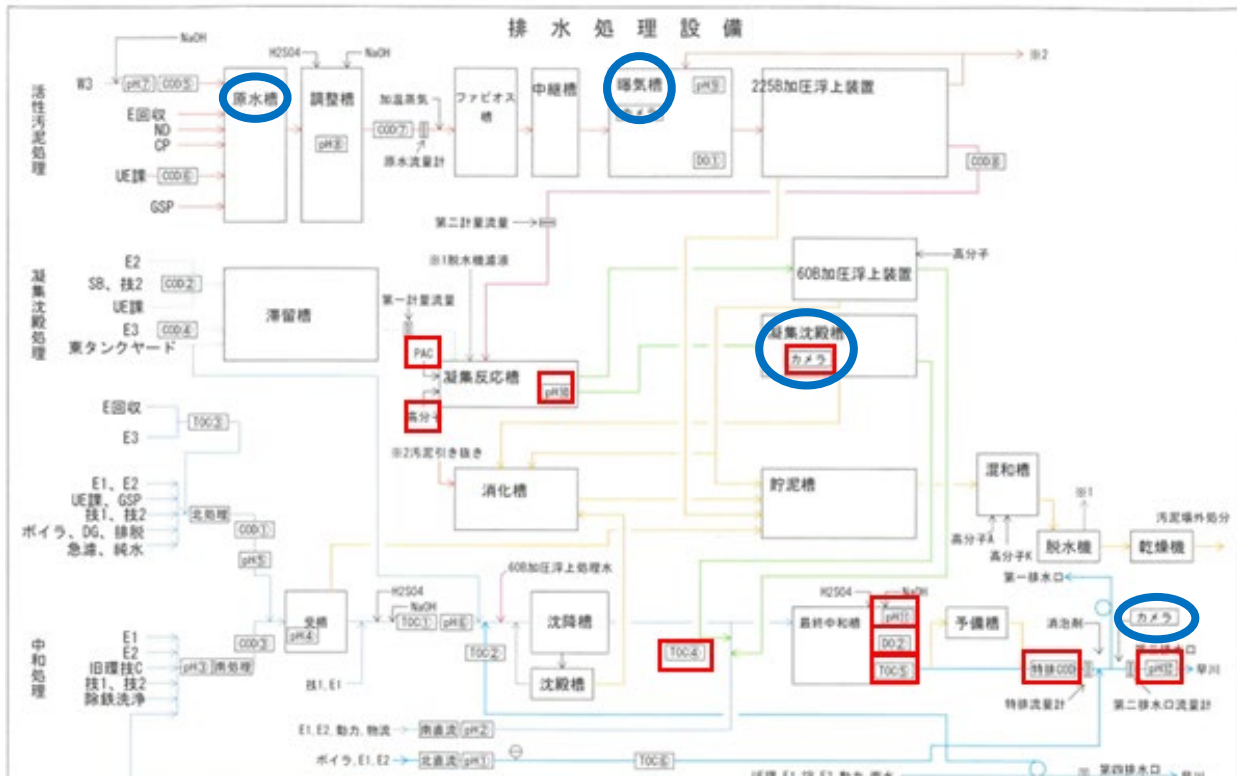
排水処理設備

活性汚泥処理

NaOH
H2SO4
NaOH
W3
pH7
COD5
原水槽
調整槽
E回収
ND
CP
UE課
COD6
GSP
pH8
加温蒸気
COD7
原水流量計
ファビオス槽
中継槽
曝気槽
pH9
DO1
225B加圧浮上装置
COD8
※2

第二計量流量

凝集沈殿処理

E2
SB、技2
COD2
UE課
E3
COD4
東タンクヤード
滞留槽
※1脱水機濾液
第一計量流量
PAC
凝集反応槽
pH10
高分
60B加圧浮上装置
高分子
凝集沈殿槽
カメラ
※2汚泥引き抜き
消化槽
貯泥槽
混和槽
※1
高分子A
高分子K
脱水機
乾燥機
汚泥場外処分

E回収
E3
TOC3
E1、E2
UE課、GSP
技1、技2
ボイラ、DG、排脱
急濾、純水
北処理
COD1
pH5

60B加圧浮上処理水
H2SO4
NaOH
受槽
pH4
TOC1
pH6
沈降槽
沈殿槽
TOC2
TOC4
H2SO4
NaOH
最終中和槽
pH11
DO2
TOC5
予備槽
第一排水口
消泡剤
カメラ
第二排水口
特排COD
pH12
早川
特排流量計
第二排水口流量計

中和処理

E1
E2
IB環技C
技1、技2
除鉄洗浄
COD3
pH3
南処理
技1、E1
E1、E2、動力、物流
南直流
pH2
ボイラ、E1、E2
北直流
pH1
TOC6
第四排水口